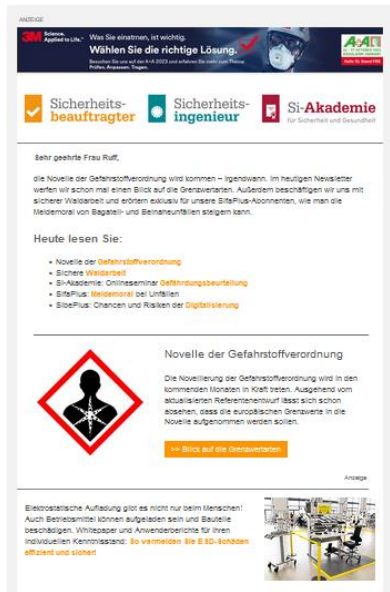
ANZEIGE

3M Science. Applied to Life.™ Was Sie einatmen, ist wichtig. Wählen Sie die richtige Lösung.

Besuchen Sie uns auf der A+A 2023 und erfahren Sie mehr zum Thema: Prüfen. Anpassen. Tragen.

A+A 24.–27. OKTOBER 2023 DÜSSELDORF, GERMANY Halle 10, Stand F60

Sicherheits-beauftragter Sicherheits-ingenieur Si-Akademie für Sicherheit und Gesundheit

Sehr geehrte Frau Ruff,

die Novelle der Gefahrstoffverordnung wird kommen – irgendwann. Im heutigen Newsletter werfen wir schon mal einen Blick auf die Grenzwertarten. Außerdem beschäftigen wir uns mit sicherer Waldarbeit und erörtern exklusiv für unsere SifaPlus-Abonnenten, wie man die Meldemoral von Bagatell- und Beinaheunfällen steigern kann.

Heute lesen Sie:

- Novelle der Gefahrstoffverordnung
- Sichere Waldarbeit
- Si-Akademie: Onlineseminar Gefährdungsbeurteilung
- SifaPlus: Meldemoral bei Unfällen
- SibePlus: Chancen und Risiken der Digitalisierung

Novelle der Gefahrstoffverordnung

Die Novellierung der Gefahrstoffverordnung wird in den kommenden Monaten in Kraft treten. Ausgehend vom aktualisierten Referentenentwurf lässt sich schon absehen, dass die europäischen Grenzwerte in die Novelle aufgenommen werden sollen.

>> Blick auf die Grenzwertarten

Anzeige

Elektrostatische Aufladung gibt es nicht nur beim Menschen! Auch Betriebsmittel können aufgeladen sein und Bauteile beschädigen. Whitepaper und Anwenderberichte für Ihren individuellen Kenntnisstand: So vermeiden Sie ESD-Schäden effizient und sicher!